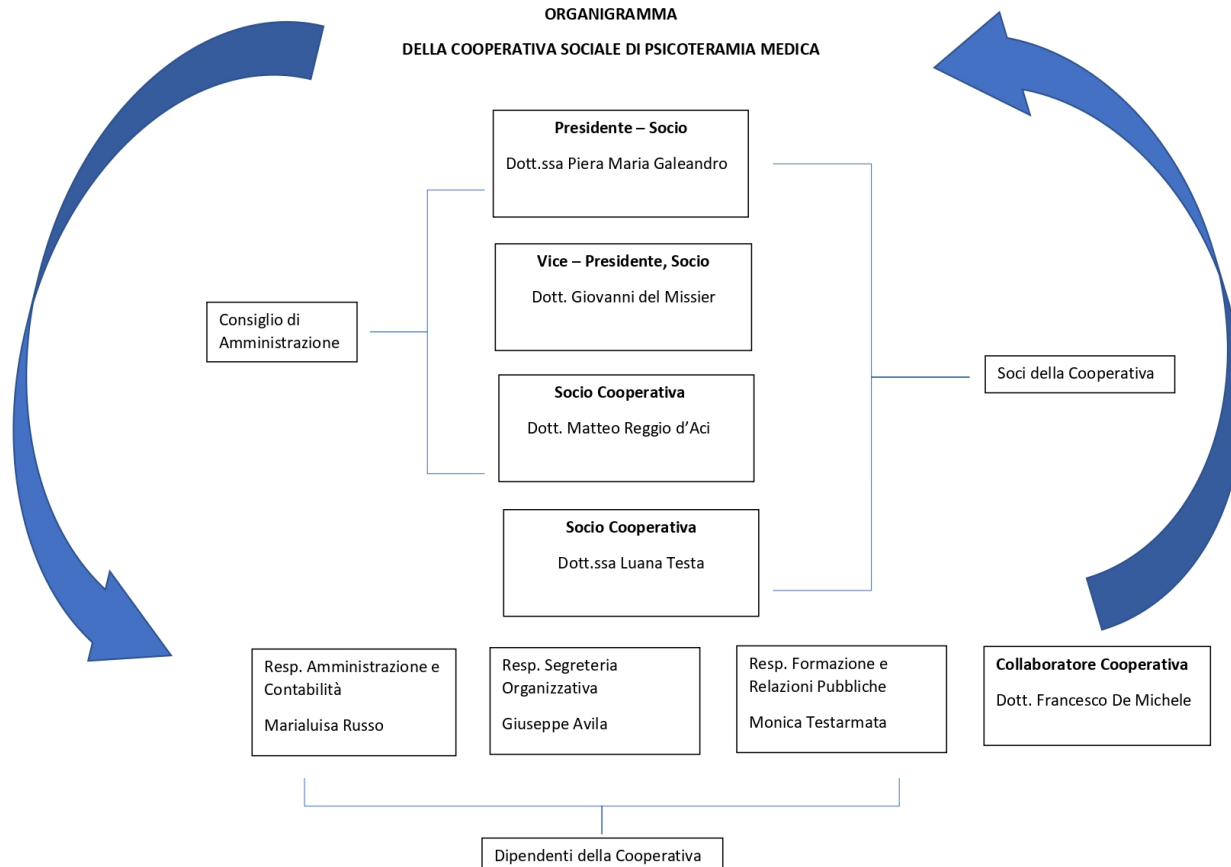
ORGANIGRAMMA

DELLA COOPERATIVA SOCIALE DI PSICOTERAMIA MEDICA

Presidente – Socio

Dott.ssa Piera Maria Galeandro

Vice – Presidente, Socio

Dott. Giovanni del Missier

Consiglio di Amministrazione

Socio Cooperativa

Dott. Matteo Reggio d'Aci

Soci della Cooperativa

Socio Cooperativa

Dott.ssa Luana Testa

Resp. Amministrazione e Contabilità

Marialuisa Russo

Resp. Segreteria Organizzativa

Giuseppe Avila

Resp. Formazione e Relazioni Pubbliche

Monica Testarmata

Collaboratore Cooperativa

Dott. Francesco De Michele

Dipendenti della Cooperativa